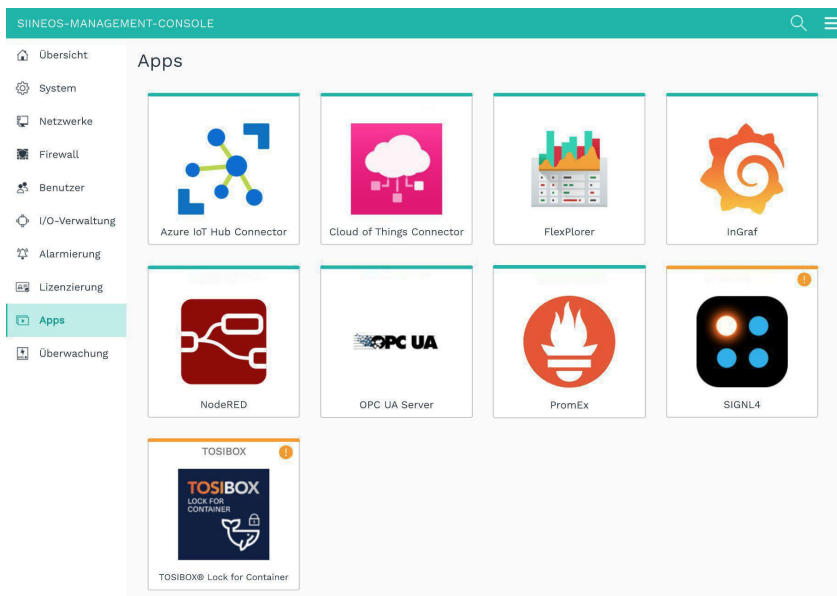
SIINEOS-MANAGEMENT-CONSOLE

Übersicht
System
Netzwerke
Firewall
Benutzer
I/O-Verwaltung
Alarmierung
Lizenzierung
Apps
Überwachung

Apps

Azure IoT Hub Connector
Cloud of Things Connector
FlexPlorer
InGraf
NodeRED
OPC UA
OPC UA Server
PromEx
SIGNL4
TOSIBOX
TOSIBOX
LOCK FOR CONTAINER
TOSIBOX® Lock for Container